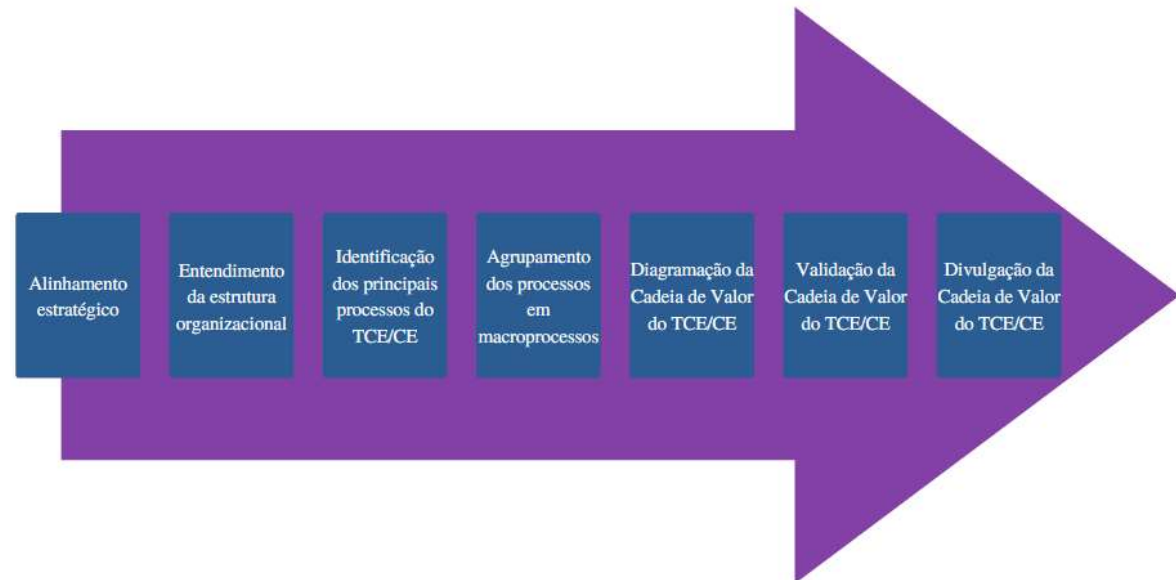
Alinhamento estratégico

Entendimento da estrutura organizacional

Identificação dos principais processos do TCE/CE

Agrupamento dos processos em macroprocessos

Diagramação da Cadeia de Valor do TCE/CE

Validação da Cadeia de Valor do TCE/CE

Divulgação da Cadeia de Valor do TCE/CE